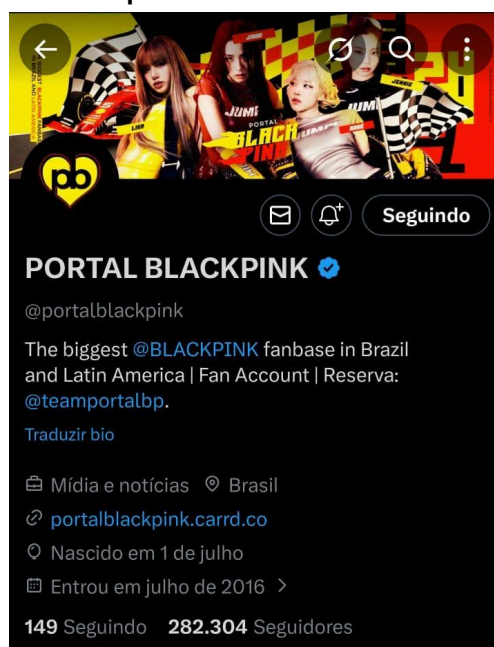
JUMI
BLACKPINK
JENNIE
LISA
pb
Seguindo
PORTAL BLACKPINK
@portalblackpink
The biggest @BLACKPINK fanbase in Brazil and Latin America | Fan Account | Reserva: @teamportalbp.
Traduzir bio
Mídia e notícias Brasil
portalblackpink.carrd.co
Nascido em 1 de julho
Entrou em julho de 2016 >
149 Seguindo 282.304 Seguidores